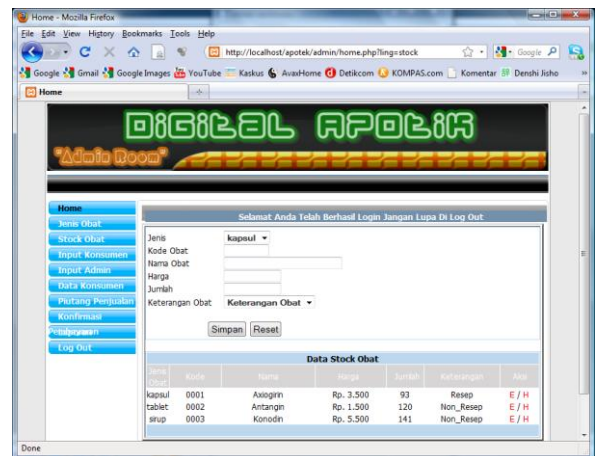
Home - Mozilla Firefox

File Edit View History Bookmarks Tools Help

http://localhost/apotek/admin/home.php?ling=stock

Google

Google Gmail Google Images YouTube Kaskus AvaxHome Detikcom KOMPAS.com Komentar Denshi Jisho

Home

DIGITAL APOTIK

"Admin Room"

Home
Jenis Obat
Stock Obat
Input Konsumen
Input Admin
Data Konsumen
Piutang Penjualan
Konfirmasi Pembayaran
Log Out

Selamat Anda Telah Berhasil Login Jangan Lupa Di Log Out

Jenis kapsul
Kode Obat
Nama Obat
Harga
Jumlah
Keterangan Obat Keterangan Obat

Simpan Reset

Data Stock Obat

| Jenis Obat | Kode | Nama | Harga | Jumlah | Keterangan | Aksi |
|---|---|---|---|---|---|---|
| kapsul | 0001 | Axiogirin | Rp. 3.500 | 93 | Resep | E / H |
| tablet | 0002 | Antangin | Rp. 1.500 | 120 | Non_Resep | E / H |
| sirup | 0003 | Konodin | Rp. 5.500 | 141 | Non_Resep | E / H |

Done